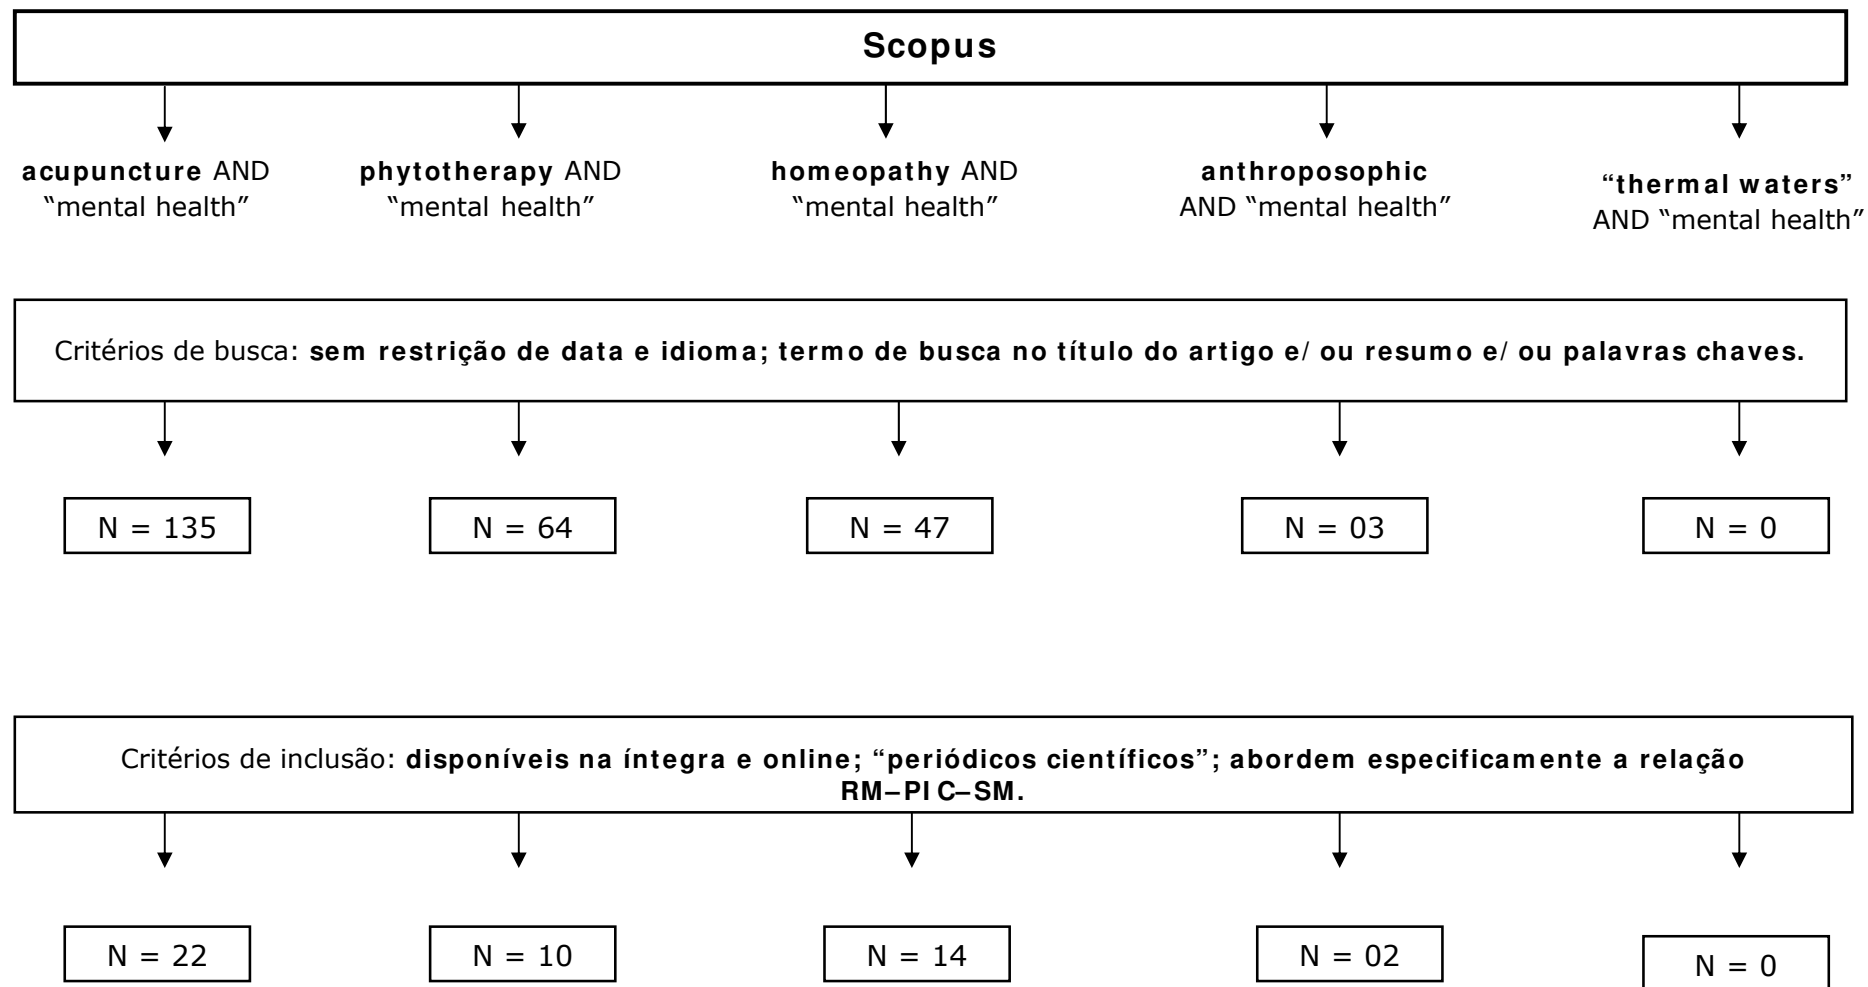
Scopus

acupuncture AND "mental health"

phytotherapy AND "mental health"

homeopathy AND "mental health"

anthroposophic AND "mental health"

"thermal waters" AND "mental health"

Critérios de busca: sem restrição de data e idioma; termo de busca no título do artigo e/ ou resumo e/ ou palavras chaves.

N = 135

N = 64

N = 47

N = 03

N = 0

Critérios de inclusão: disponíveis na íntegra e online; "periódicos científicos"; abordem especificamente a relação RM–PIC–SM.

N = 22

N = 10

N = 14

N = 02

N = 0